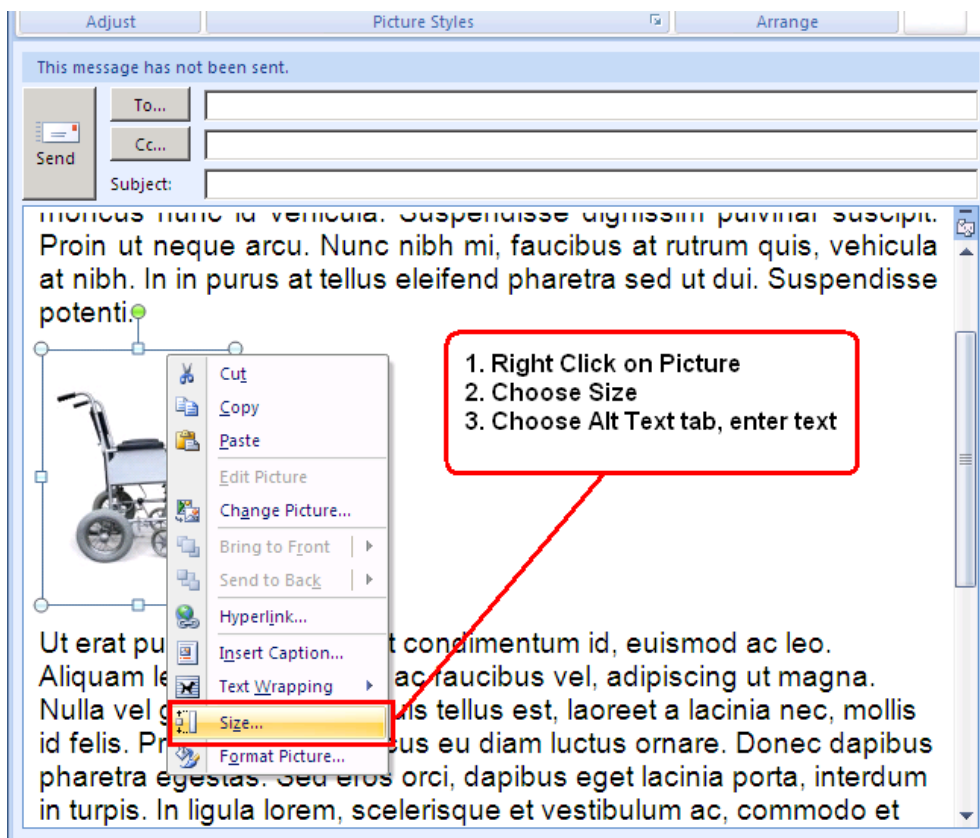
Adjust | Picture Styles | Arrange

This message has not been sent.

Send | To... | Cc... | Subject:

Proin ut neque arcu. Nunc nibh mi, faucibus at rutrum quis, vehicula at nibh. In in purus at tellus eleifend pharetra sed ut dui. Suspendisse potenti.

Cut
Copy
Paste
Edit Picture
Change Picture...
Bring to Front
Send to Back
Hyperlink...
Insert Caption...
Text Wrapping
Size...
Format Picture...

1. Right Click on Picture
2. Choose Size
3. Choose Alt Text tab, enter text

Ut erat pu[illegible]t condimentum id, euismod ac leo. Aliquam le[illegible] ac faucibus vel, adipiscing ut magna. Nulla vel g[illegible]is tellus est, laoreet a lacinia nec, mollis id felis. Pr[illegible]us eu diam luctus ornare. Donec dapibus pharetra egestas. Sed eros orci, dapibus eget lacinia porta, interdum in turpis. In ligula lorem, scelerisque et vestibulum ac, commodo et